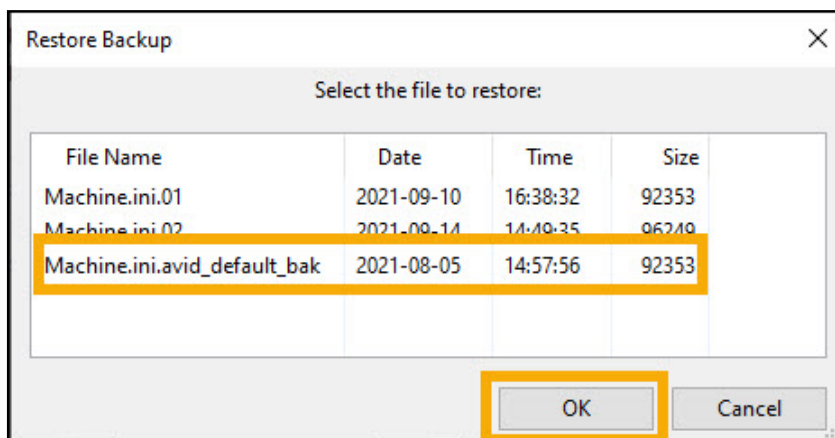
Restore Backup

Select the file to restore:

| File Name | Date | Time | Size |
|---|---|---|---|
| Machine.ini.01 | 2021-09-10 | 16:38:32 | 92353 |
| Machine.ini.02 | 2021-09-14 | 14:49:35 | 96249 |
| Machine.ini.avid_default_bak | 2021-08-05 | 14:57:56 | 92353 |

OK

Cancel